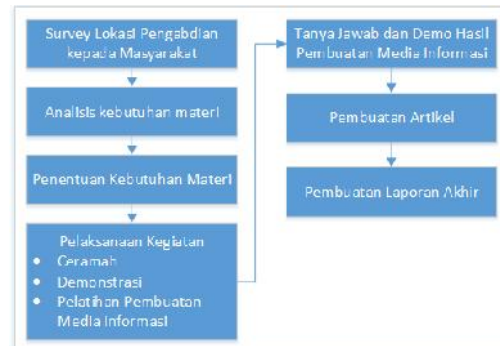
Survey Lokasi Pengabdian kepada Masyarakat

Analisis kebutuhan materi

Penentuan Kebutuhan Materi

Pelaksanaan Kegiatan
- Ceramah
- Demonstrasi
- Pelatihan Pembuatan Media Informasi

Tanya Jawab dan Demo Hasil Pembuatan Media Informasi

Pembuatan Artikel

Pembuatan Laporan Akhir